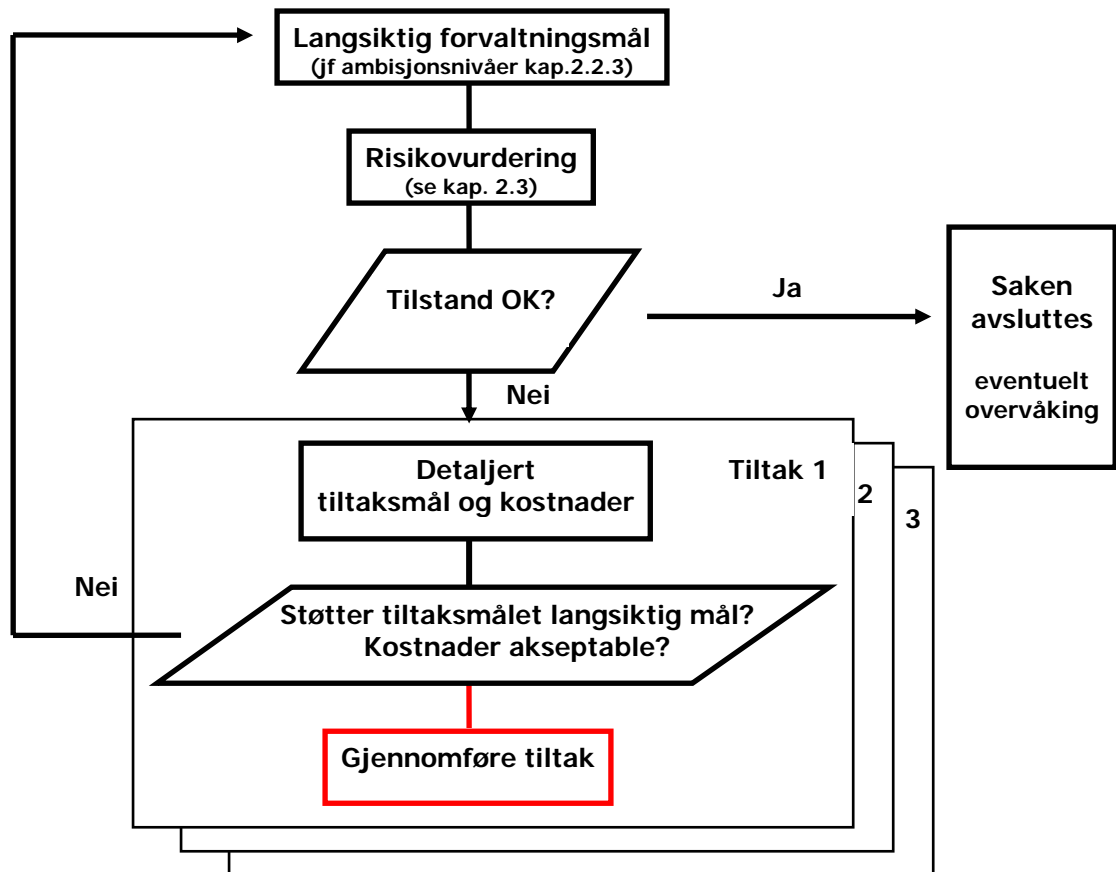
Langsiktig forvaltningsmål
(jf ambisjonsnivåer kap.2.2.3)

Risikovurdering
(se kap. 2.3)

Tilstand OK?

Ja

Saken avsluttes

eventuelt overvåking

Nei

Detaljert tiltaksmål og kostnader

Tiltak 1

2

3

Nei

Støtter tiltaksmålet langsiktig mål?
Kostnader akseptable?

Gjennomføre tiltak